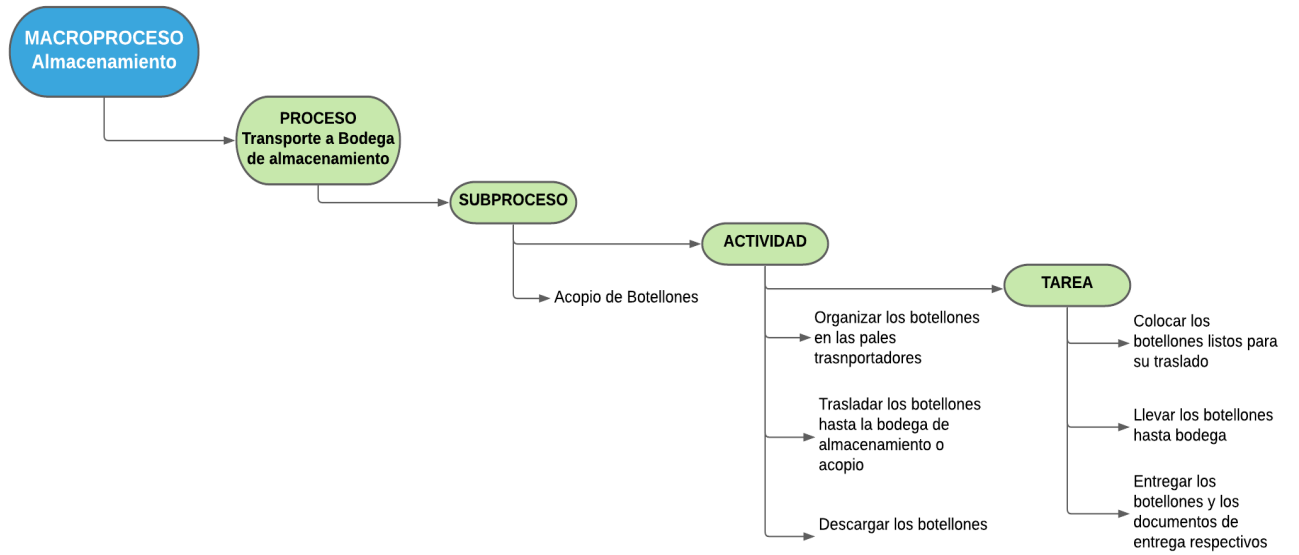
MACROPROCESO
Almacenamiento

PROCESO
Transporte a Bodega de almacenamiento

SUBPROCESO

Acopio de Botellones

ACTIVIDAD

Organizar los botellones en las pales trasnportadores

Trasladar los botellones hasta la bodega de almacenamiento o acopio

Descargar los botellones

TAREA

Colocar los botellones listos para su traslado

Llevar los botellones hasta bodega

Entregar los botellones y los documentos de entrega respectivos